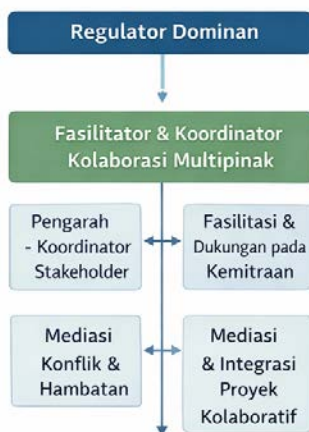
Regulator Dominan

Fasilitator & Koordinator Kolaborasi Multipinak

Pengarah - Koordinator Stakeholder

Fasilitasi & Dukungan pada Kemitraan

Mediasi Konflik & Hambatan

Mediasi & Integrasi Proyek Kolaboratif